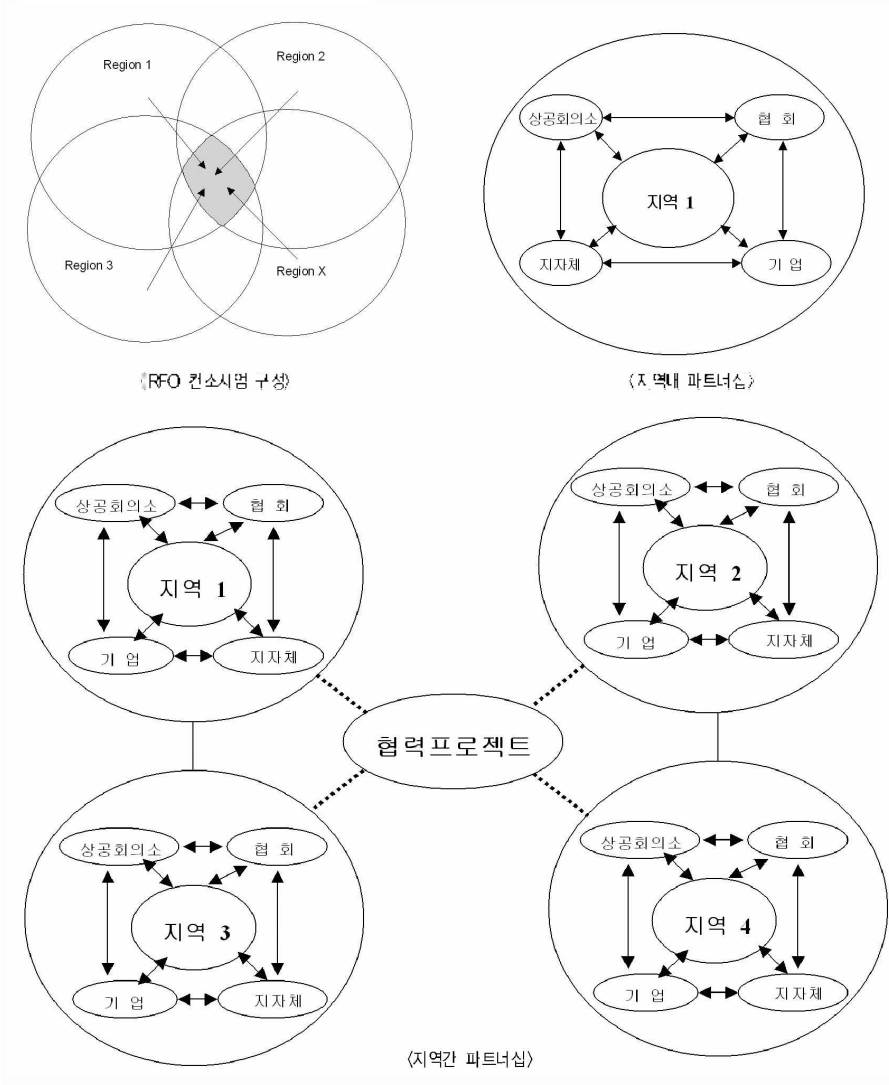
Region 1
Region 2
Region 3
Region X

〈RFO 컨소시엄 구성〉

상공회의소
협 회
지역 1
지자체
기 업

〈지역내 파트너십〉

상공회의소
협 회
지역 1
기 업
지자체

상공회의소
협 회
지역 2
기 업
지자체

협력프로젝트

상공회의소
협 회
지역 3
기 업
지자체

상공회의소
협 회
지역 4
기 업
지자체

〈지역간 파트너십〉